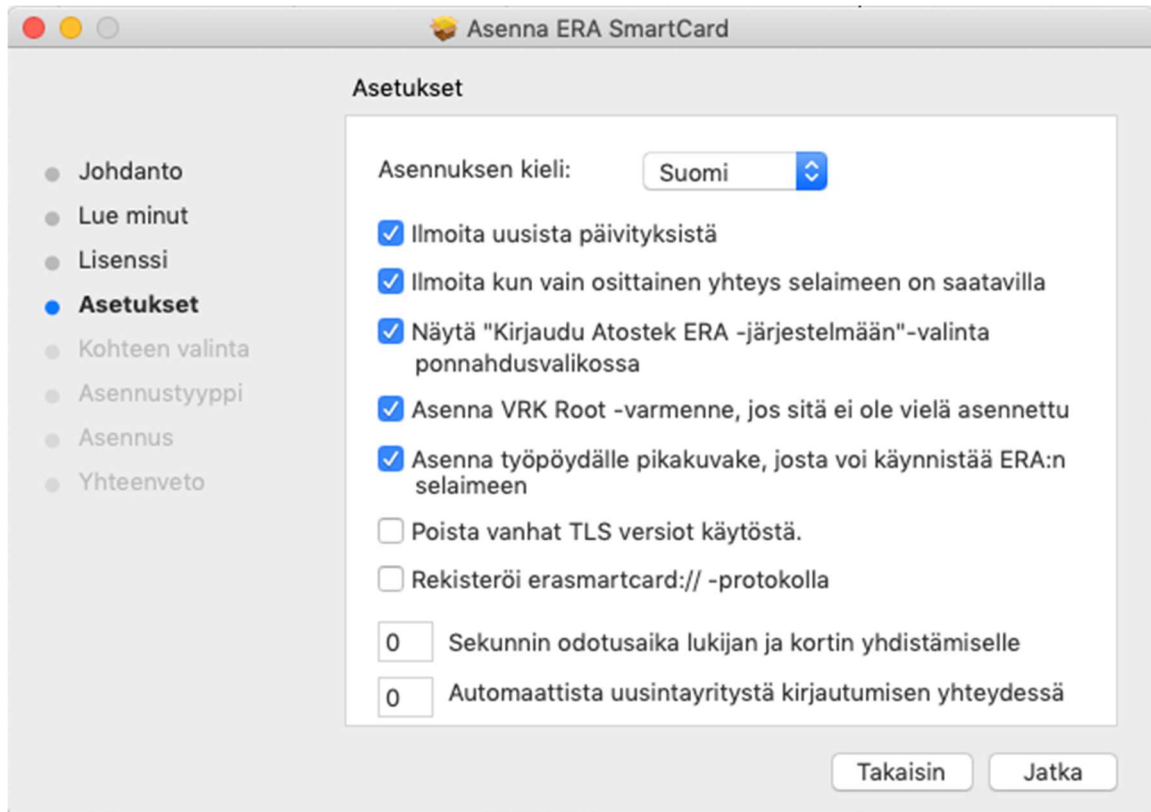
Asenna ERA SmartCard

Asetukset

Johdanto
Lue minut
Lisenssi
Asetukset
Kohteen valinta
Asennustyyppi
Asennus
Yhteenveto

Asennuksen kieli: Suomi

Ilmoita uusista päivityksistä

Ilmoita kun vain osittainen yhteys selaimeen on saatavilla

Näytä "Kirjaudu Atostek ERA -järjestelmään"-valinta ponnahdusvalikossa

Asenna VRK Root -varmenne, jos sitä ei ole vielä asennettu

Asenna työpöydälle pikakuvake, josta voi käynnistää ERA:n selaimeen

Poista vanhat TLS versiot käytöstä.

Rekisteröi erasmartcard:// -protokolla

0 Sekunnin odotusaika lukijan ja kortin yhdistämiselle

0 Automaattista uusintayritystä kirjautumisen yhteydessä

Takaisin
Jatka